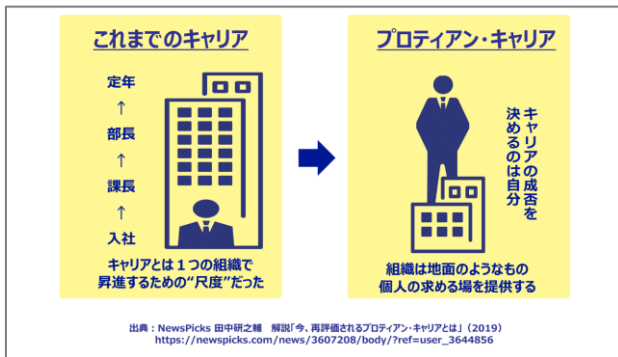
これまでのキャリア

定年
↑
部長
↑
課長
↑
入社

キャリアとは１つの組織で昇進するための"尺度"だった

プロティアン・キャリア

キャリアの成否を決めるのは自分

組織は地面のようなもの
個人の求める場を提供する

出典：NewsPicks 田中研之輔　解説「今、再評価されるプロティアン・キャリアとは」（2019）
https://newspicks.com/news/3607208/body/?ref=user_3644856